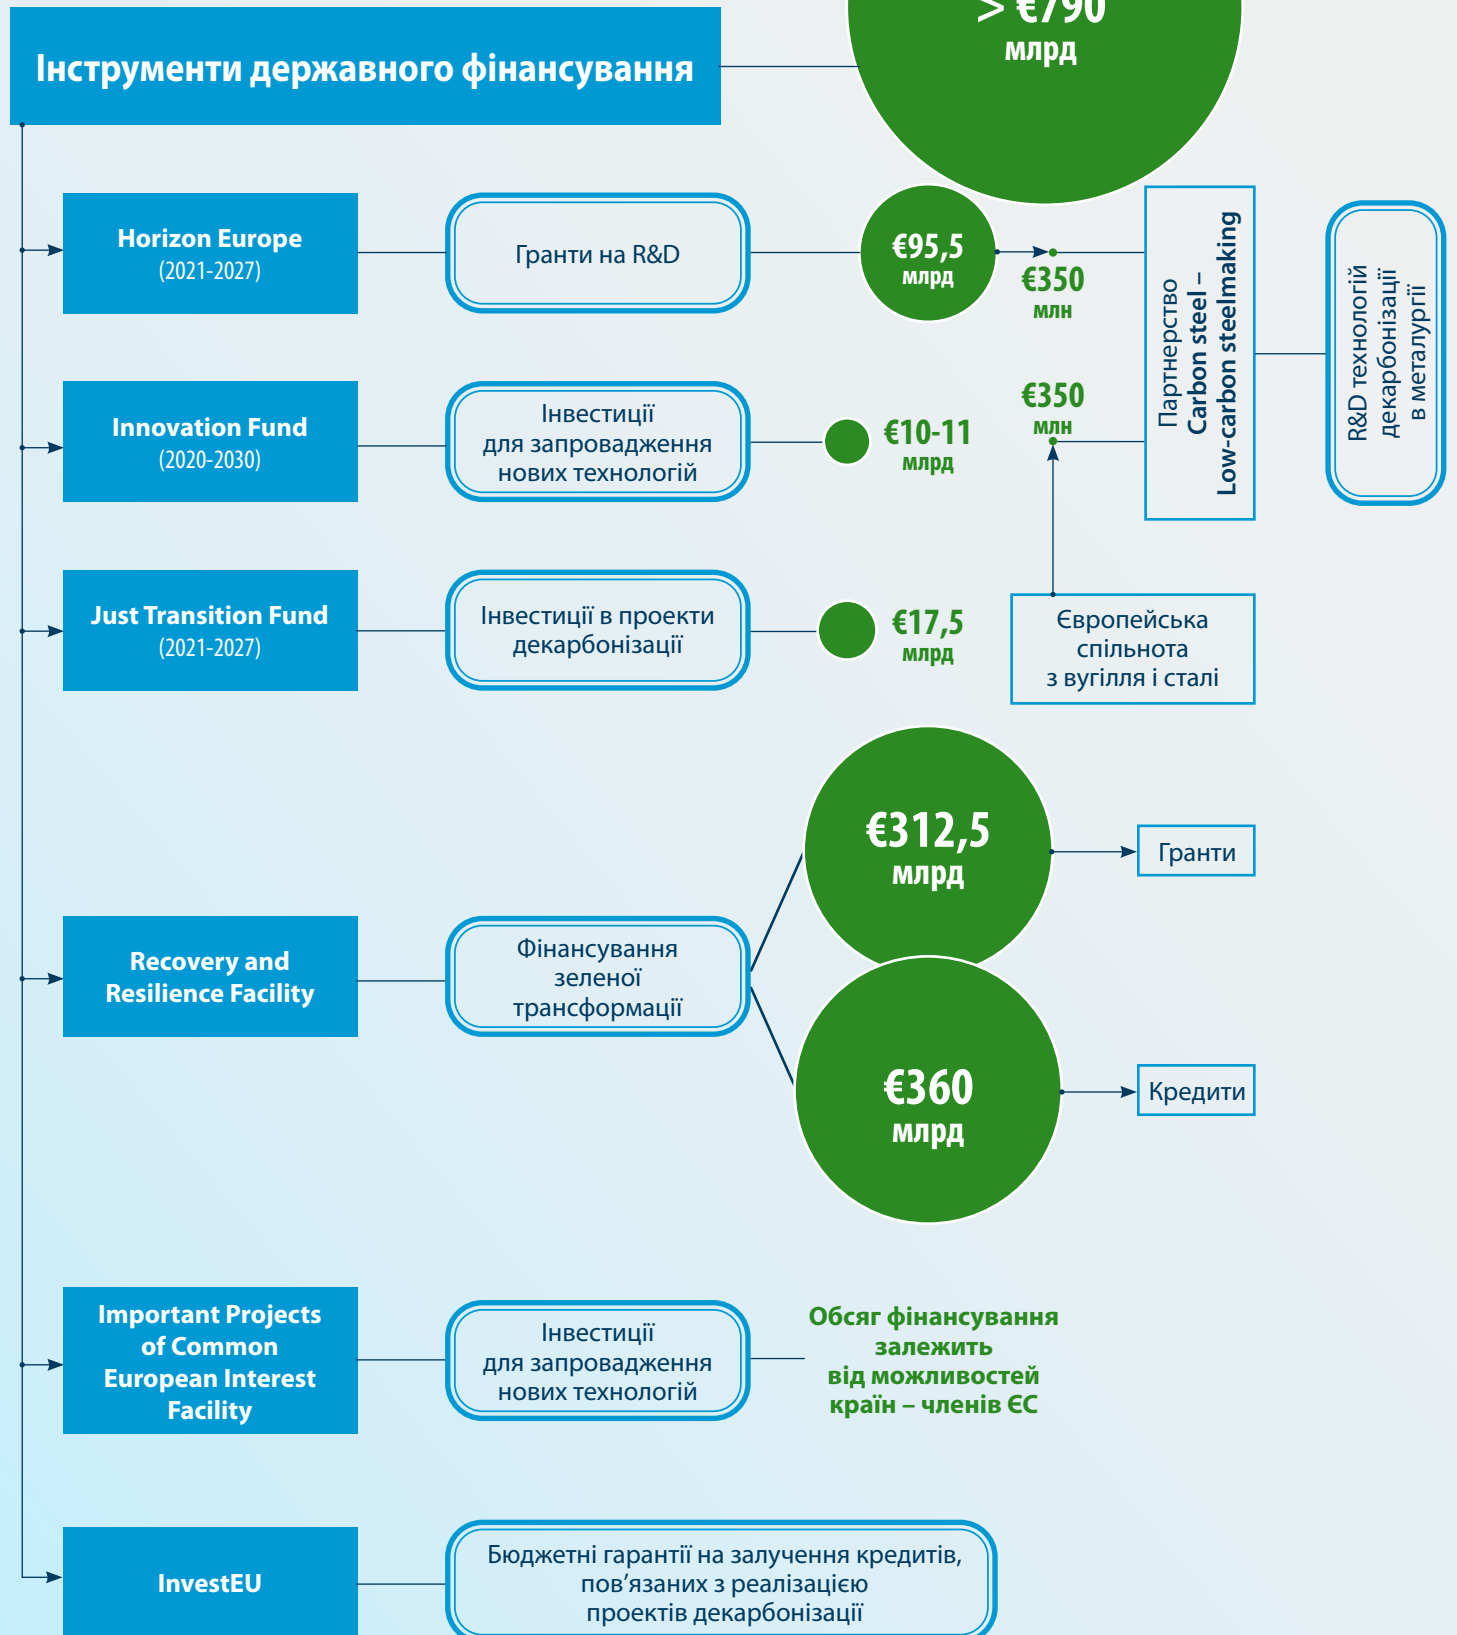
Інструменти державного фінансування

> €790 млрд

Horizon Europe (2021-2027)

Гранти на R&D

€95,5 млрд

€350 млн

Партнерство Carbon steel – Low-carbon steelmaking

R&D технологій декарбонізації в металургії

Innovation Fund (2020-2030)

Інвестиції для запровадження нових технологій

€10-11 млрд

€350 млн

Just Transition Fund (2021-2027)

Інвестиції в проекти декарбонізації

€17,5 млрд

Європейська спільнота з вугілля і сталі

Recovery and Resilience Facility

Фінансування зеленої трансформації

€312,5 млрд

Гранти

€360 млрд

Кредити

Important Projects of Common European Interest Facility

Інвестиції для запровадження нових технологій

Обсяг фінансування залежить від можливостей країн – членів ЄС

InvestEU

Бюджетні гарантії на залучення кредитів, пов’язаних з реалізацією проектів декарбонізації